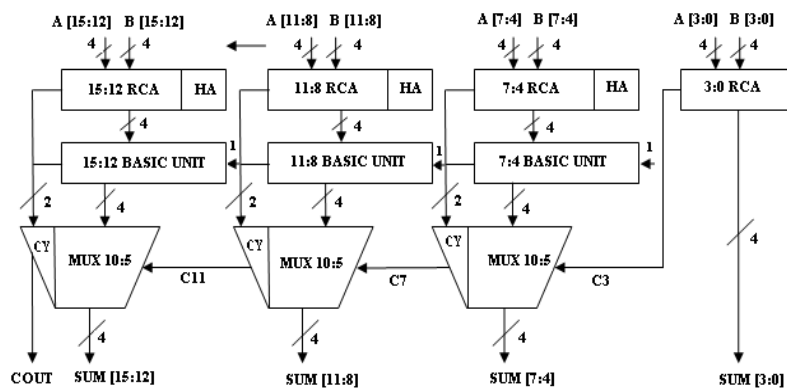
A [15:12] B [15:12]
4 4
A [11:8] B [11:8]
4 4
A [7:4] B [7:4]
4 4
A [3:0] B [3:0]
4 4

15:12 RCA HA
11:8 RCA HA
7:4 RCA HA
3:0 RCA

4
4
4

15:12 BASIC UNIT
1
11:8 BASIC UNIT
1
7:4 BASIC UNIT
1

2 4
2 4
2 4

CY MUX 10:5
C11
CY MUX 10:5
C7
CY MUX 10:5
C3

4

4
4
4

COUT SUM [15:12]
SUM [11:8]
SUM [7:4]
SUM [3:0]